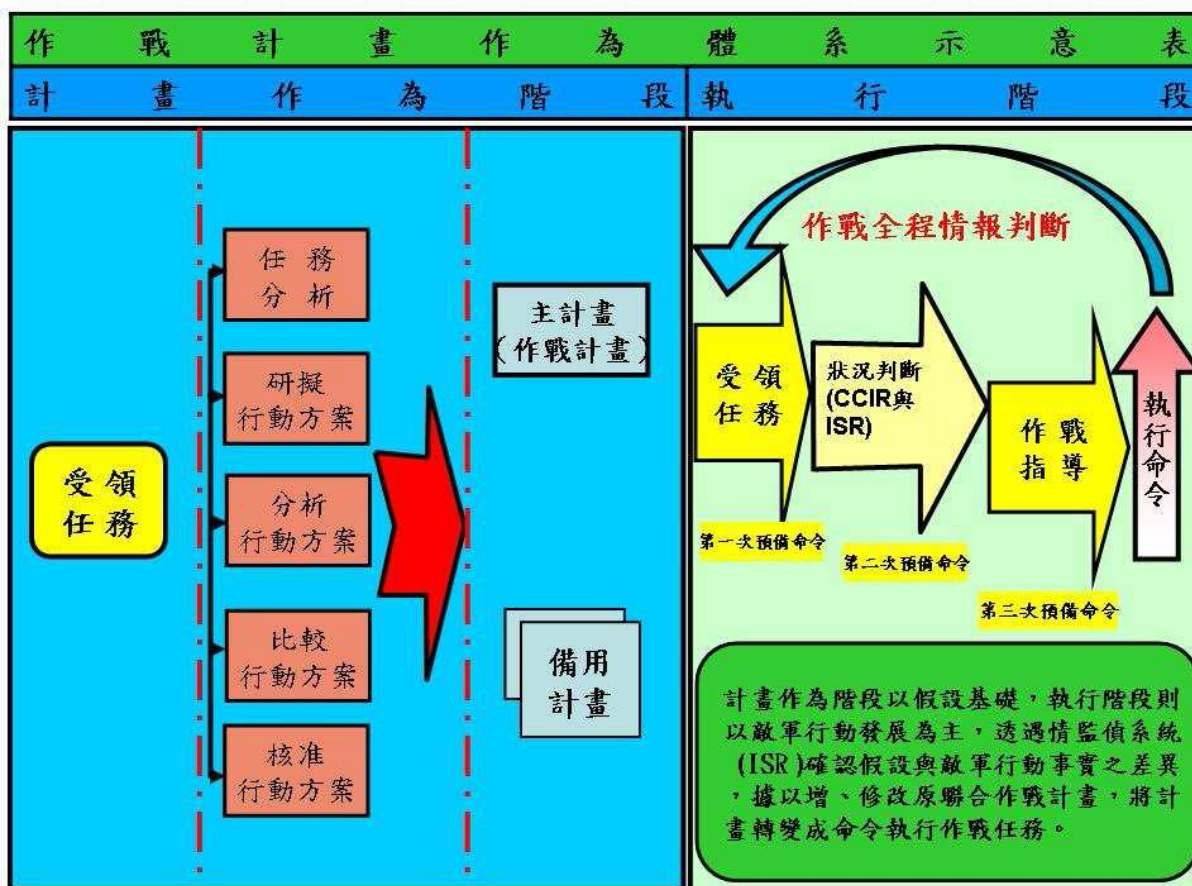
作戰計畫作為體系示意表

計畫作為階段

執行階段

受領任務

任務分析

研擬行動方案

分析行動方案

比較行動方案

核准行動方案

主計畫（作戰計畫）

備用計畫

作戰全程情報判斷

受領任務

狀況判斷(CCIR與ISR)

作戰指導

執行命令

第一次預備命令

第二次預備命令

第三次預備命令

計畫作為階段以假設基礎，執行階段則以敵軍行動發展為主，透過情監偵系統(ISR)確認假設與敵軍行動事實之差異，據以增、修改原聯合作戰計畫，將計畫轉變成命令執行作戰任務。